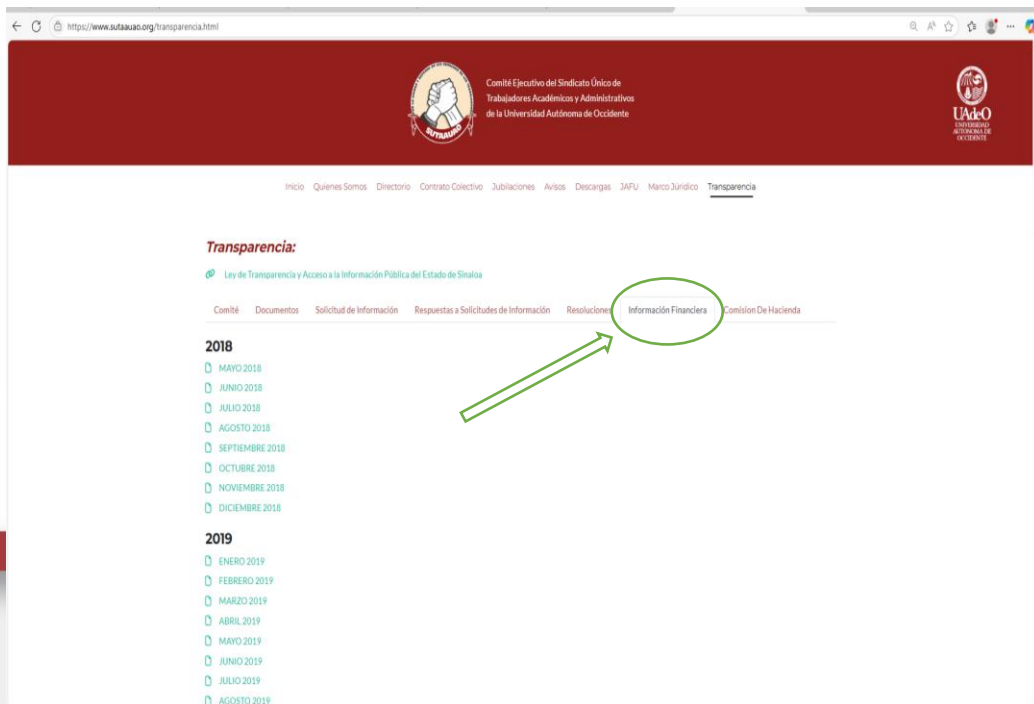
https://www.sutaauao.org/transparencia.html

SUTAAUAO

Comité Ejecutivo del Sindicato Único de Trabajadores Académicos y Administrativos de la Universidad Autónoma de Occidente

UAdeO
UNIVERSIDAD AUTÓNOMA DE OCCIDENTE

Inicio Quienes Somos Directorio Contrato Colectivo Jubilaciones Avisos Descargas JAFU Marco Jurídico Transparencia

Transparencia:

Ley de Transparencia y Acceso a la Información Pública del Estado de Sinaloa

Comité Documentos Solicitud de Información Respuestas a Solicitudes de Información Resoluciones Información Financiera Comision De Hacienda

2018
MAYO 2018
JUNIO 2018
JULIO 2018
AGOSTO 2018
SEPTIEMBRE 2018
OCTUBRE 2018
NOVIEMBRE 2018
DICIEMBRE 2018

2019
ENERO 2019
FEBRERO 2019
MARZO 2019
ABRIL 2019
MAYO 2019
JUNIO 2019
JULIO 2019
AGOSTO 2019